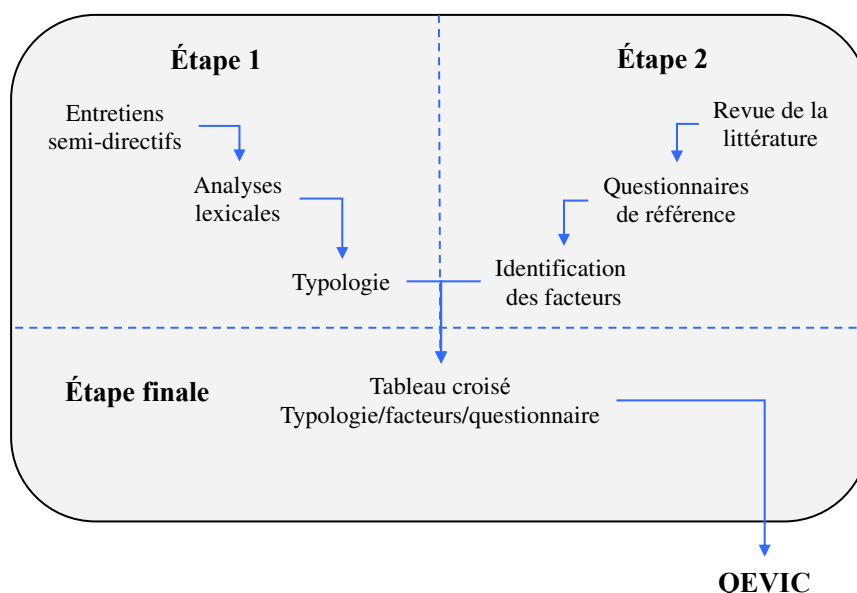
Étape 1

Entretiens semi-directifs

Analyses lexicales

Typologie

Étape 2

Revue de la littérature

Questionnaires de référence

Identification des facteurs

Étape finale

Tableau croisé Typologie/facteurs/questionnaire

OEVIC